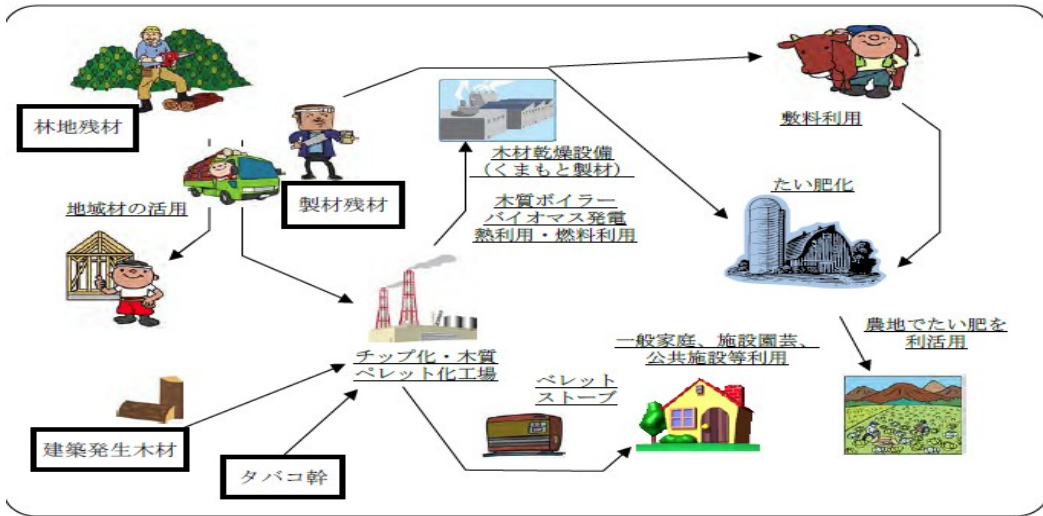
林地残材

製材残材

地域材の活用

木材乾燥設備
（くまもと製材）

木質ボイラー
バイオマス発電
熱利用・燃料利用

敷料利用

たい肥化

チップ化・木質
ペレット化工場

一般家庭、施設園芸、
公共施設等利用

ペレット
ストーブ

農地でたい肥を
利活用

建築発生木材

タバコ幹